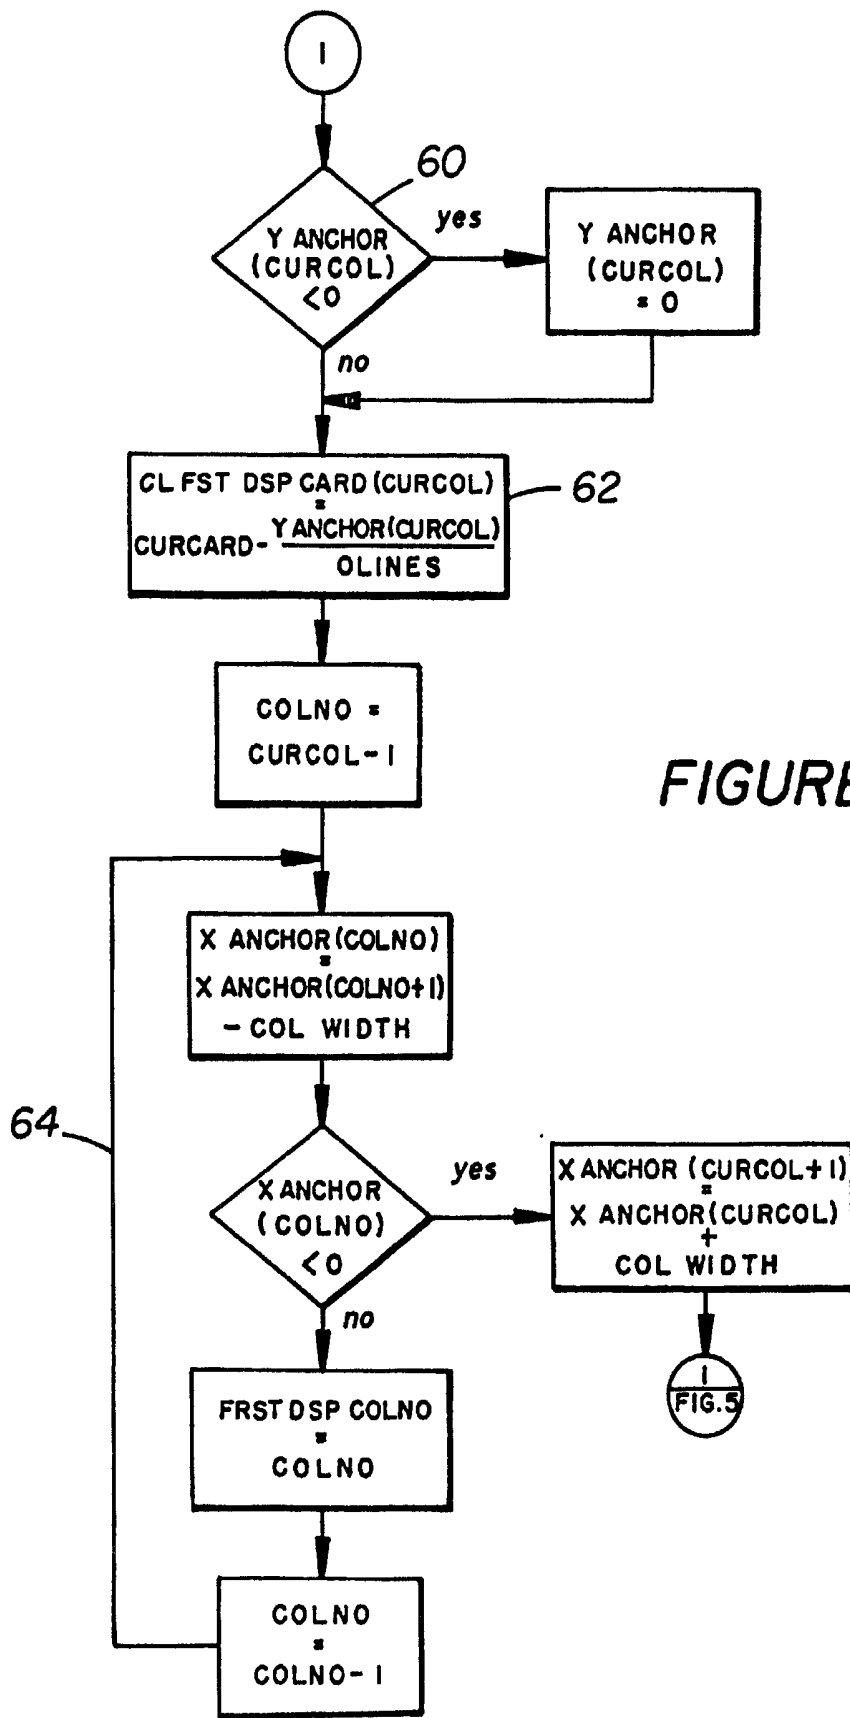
1

60

Y ANCHOR (CURCOL) <0

yes

Y ANCHOR (CURCOL) = 0

no

CL FST DSP CARD (CURCOL) = CURCARD - $\frac{\text{Y ANCHOR(CURCOL)}}{\text{OLINES}}$

62

COLNO = CURCOL-1

FIGURE

X ANCHOR(COLNO) = X ANCHOR(COLNO+1) - COL WIDTH

64

X ANCHOR (COLNO) <0

yes

X ANCHOR (CURCOL+1) = X ANCHOR(CURCOL) + COL WIDTH

$\frac{1}{\text{FIG.5}}$

no

FRST DSP COLNO = COLNO

COLNO = COLNO-1